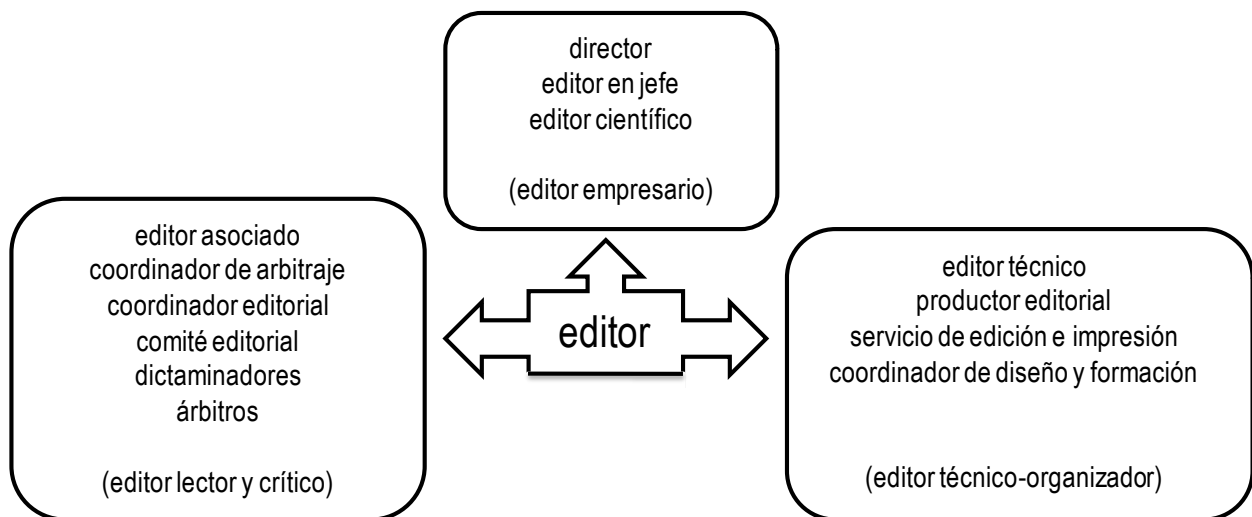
director
editor en jefe
editor científico

(editor empresario)

editor asociado
coordinador de arbitraje
coordinador editorial
comité editorial
dictaminadores
árbitros

(editor lector y crítico)

editor

editor técnico
productor editorial
servicio de edición e impresión
coordinador de diseño y formación

(editor técnico-organizador)